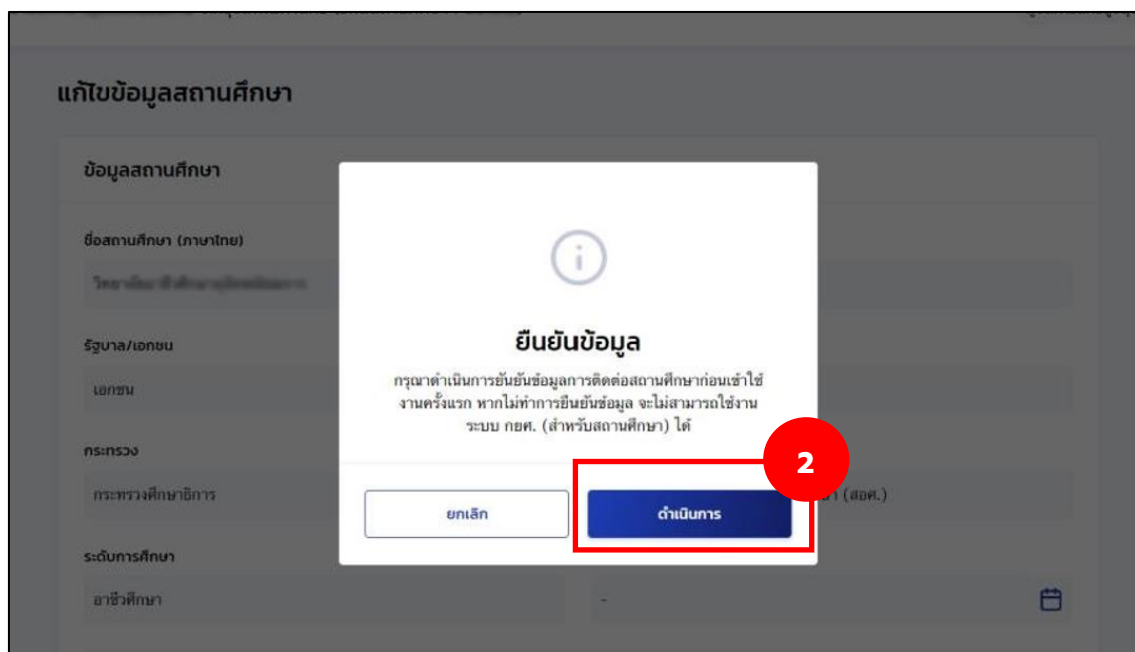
แก้ไขข้อมูลสถานศึกษา

ข้อมูลสถานศึกษา

ชื่อสถานศึกษา (ภาษาไทย)

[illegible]

รัฐบาล/เอกชน

เอกชน

กระทรวง

กระทรวงศึกษาธิการ

ระดับการศึกษา

อาชีวศึกษา

า (สอศ.)

-

ยืนยันข้อมูล

กรุณาดำเนินการยืนยันข้อมูลการติดต่อสถานศึกษาก่อนเข้าใช้งานครั้งแรก หากไม่ทำการยืนยันข้อมูล จะไม่สามารถใช้งานระบบ กยศ. (สำหรับสถานศึกษา) ได้

2

ยกเลิก

ดำเนินการ